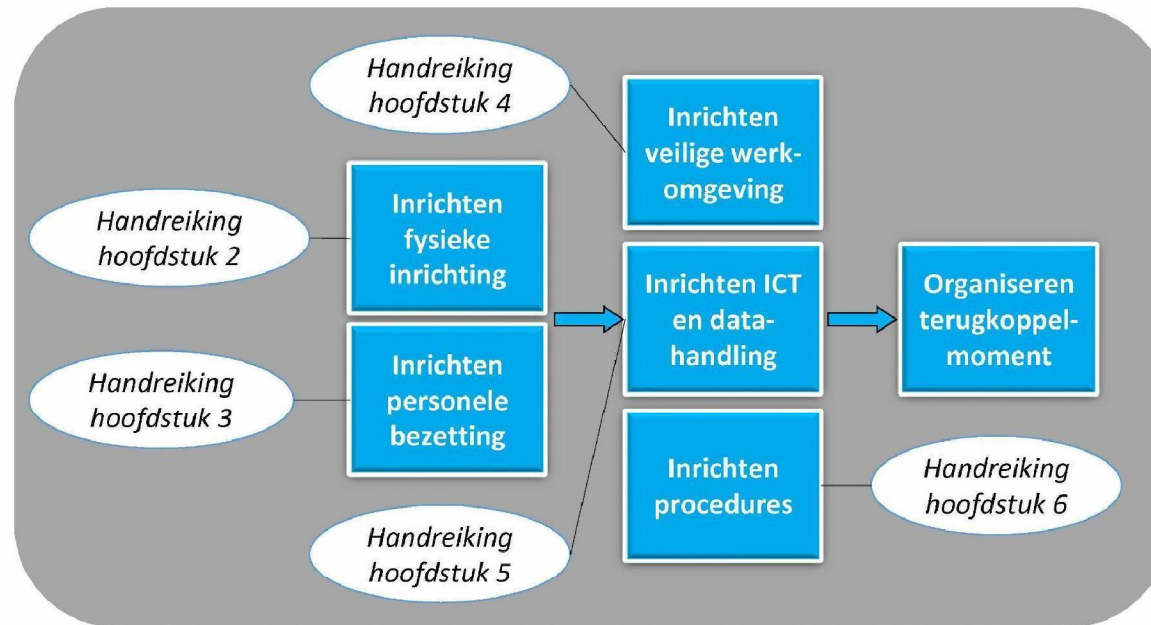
Handreiking hoofdstuk 4

Inrichten veilige werkomgeving

Handreiking hoofdstuk 2

Inrichten fysieke inrichting

Inrichten ICT en datahandling

Organiseren terugkoppelmoment

Handreiking hoofdstuk 3

Inrichten personele bezetting

Inrichten procedures

Handreiking hoofdstuk 6

Handreiking hoofdstuk 5